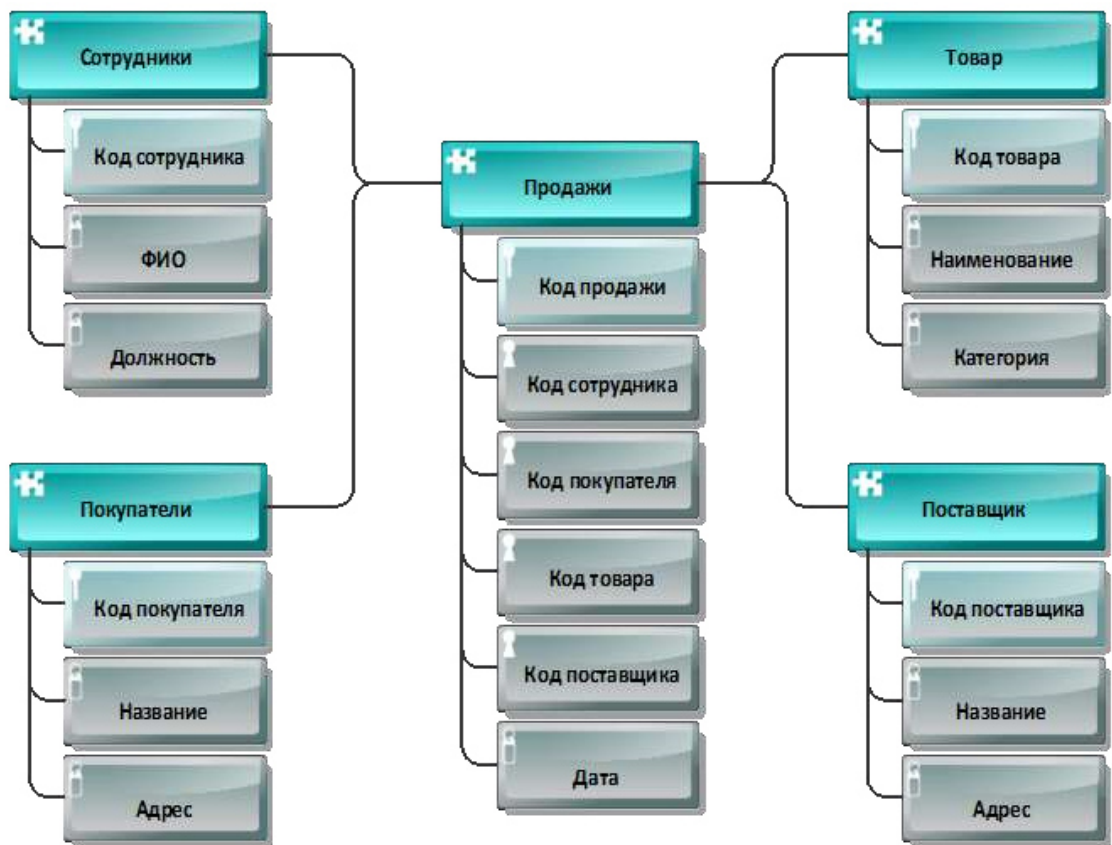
Сотрудники

Код сотрудника

ФИО

Должность

Покупатели

Код покупателя

Название

Адрес

Продажи

Код продажи

Код сотрудника

Код покупателя

Код товара

Код поставщика

Дата

Товар

Код товара

Наименование

Категория

Поставщик

Код поставщика

Название

Адрес